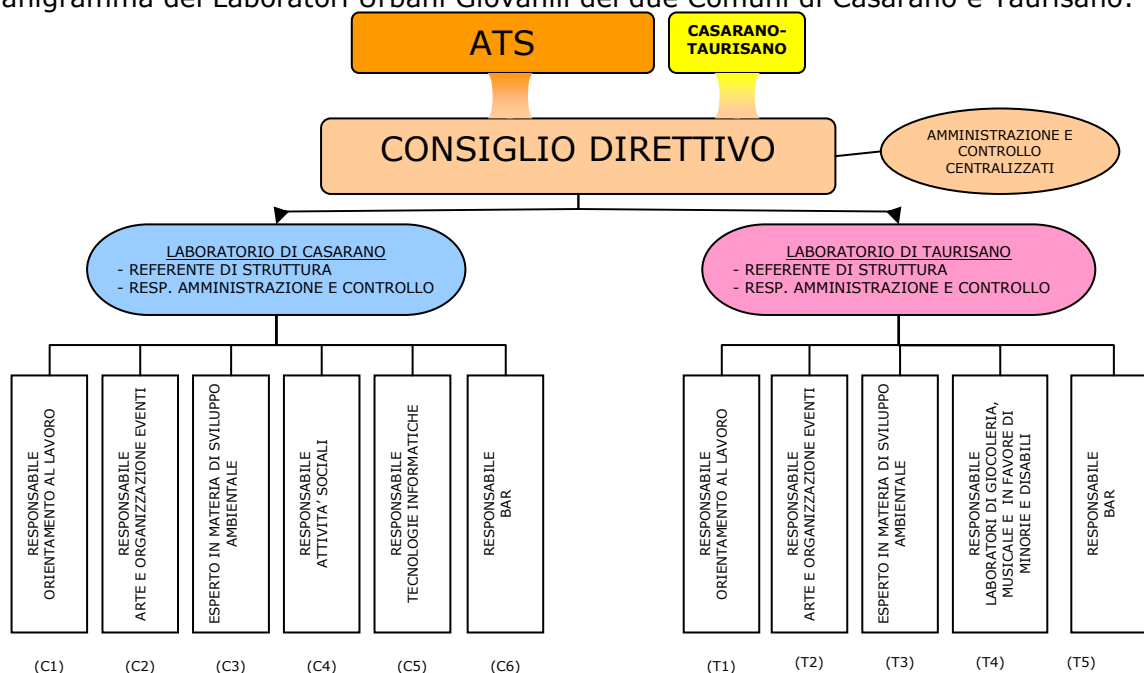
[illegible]anigramma dei Laboratori Urbani Giovanili dei due Comuni di Casarano e Taurisano.

ATS

CASARANO-TAURISANO

CONSIGLIO DIRETTIVO

AMMINISTRAZIONE E CONTROLLO CENTRALIZZATI

LABORATORIO DI CASARANO
- REFERENTE DI STRUTTURA
- RESP. AMMINISTRAZIONE E CONTROLLO

LABORATORIO DI TAURISANO
- REFERENTE DI STRUTTURA
- RESP. AMMINISTRAZIONE E CONTROLLO

RESPONSABILE ORIENTAMENTO AL LAVORO

RESPONSABILE ARTE E ORGANIZZAZIONE EVENTI

ESPERTO IN MATERIA DI SVILUPPO AMBIENTALE

RESPONSABILE ATTIVITA' SOCIALI

RESPONSABILE TECNOLOGIE INFORMATICHE

RESPONSABILE BAR

RESPONSABILE ORIENTAMENTO AL LAVORO

RESPONSABILE ARTE E ORGANIZZAZIONE EVENTI

ESPERTO IN MATERIA DI SVILUPPO AMBIENTALE

RESPONSABILE LABORATORI DI GIOCOLERIA, MUSICALE E IN FAVORE DI MINORIE E DISABILI

RESPONSABILE BAR

(C1) (C2) (C3) (C4) (C5) (C6) (T1) (T2) (T3) (T4) (T5)